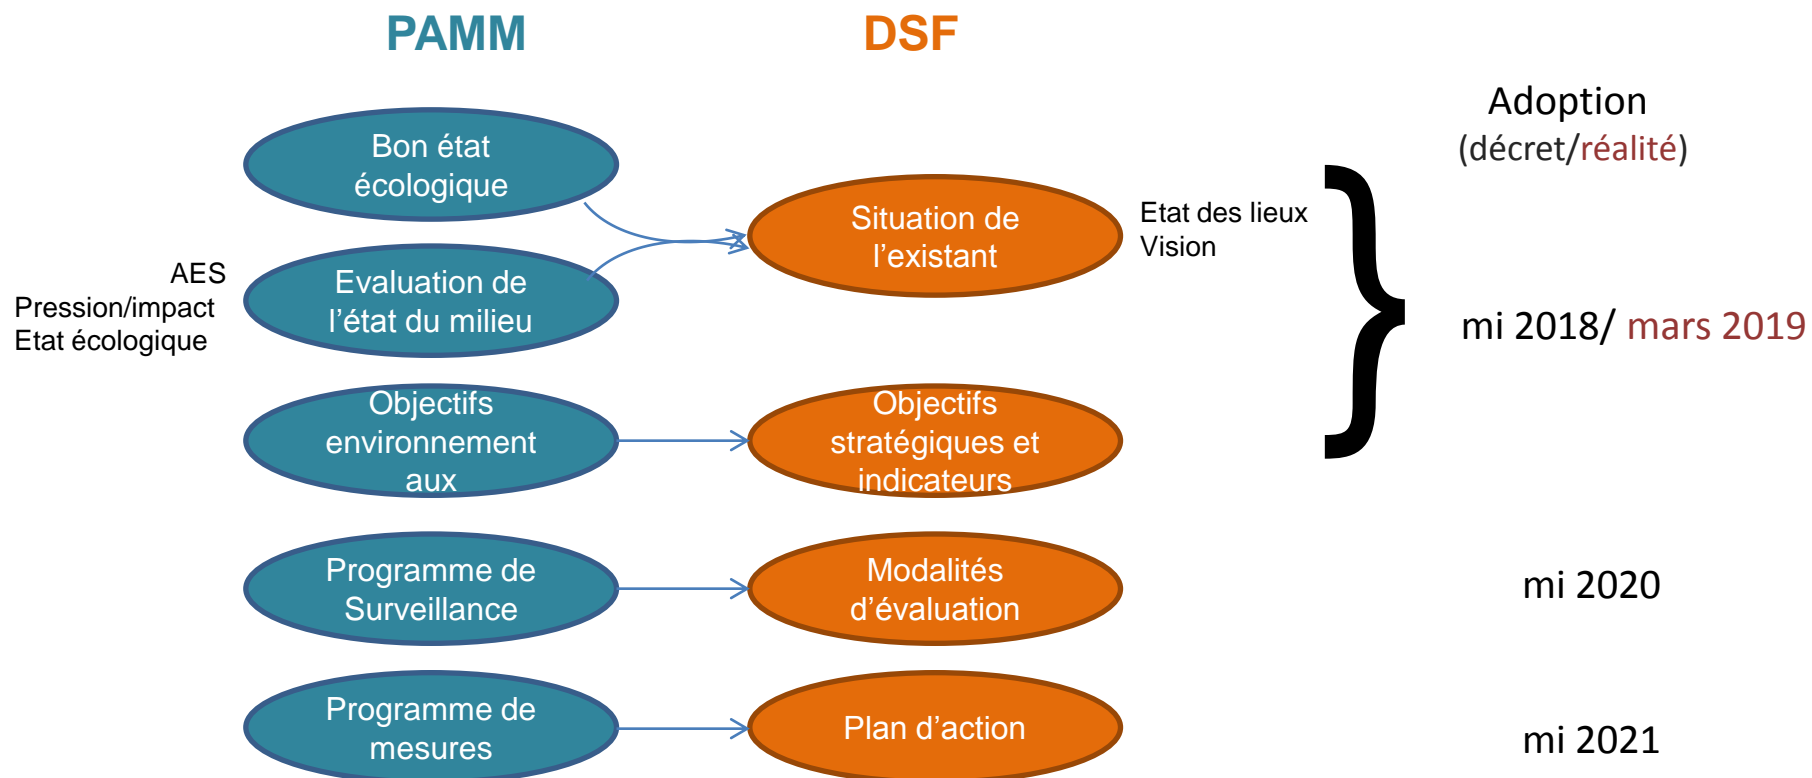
PAMM

DSF

Adoption
(décret/réalité)

Bon état écologique

AES
Pression/impact
Etat écologique

Evaluation de l'état du milieu

Situation de l'existant

Etat des lieux
Vision

mi 2018/ mars 2019

Objectifs environnement aux

Objectifs stratégiques et indicateurs

Programme de Surveillance

Modalités d'évaluation

mi 2020

Programme de mesures

Plan d'action

mi 2021